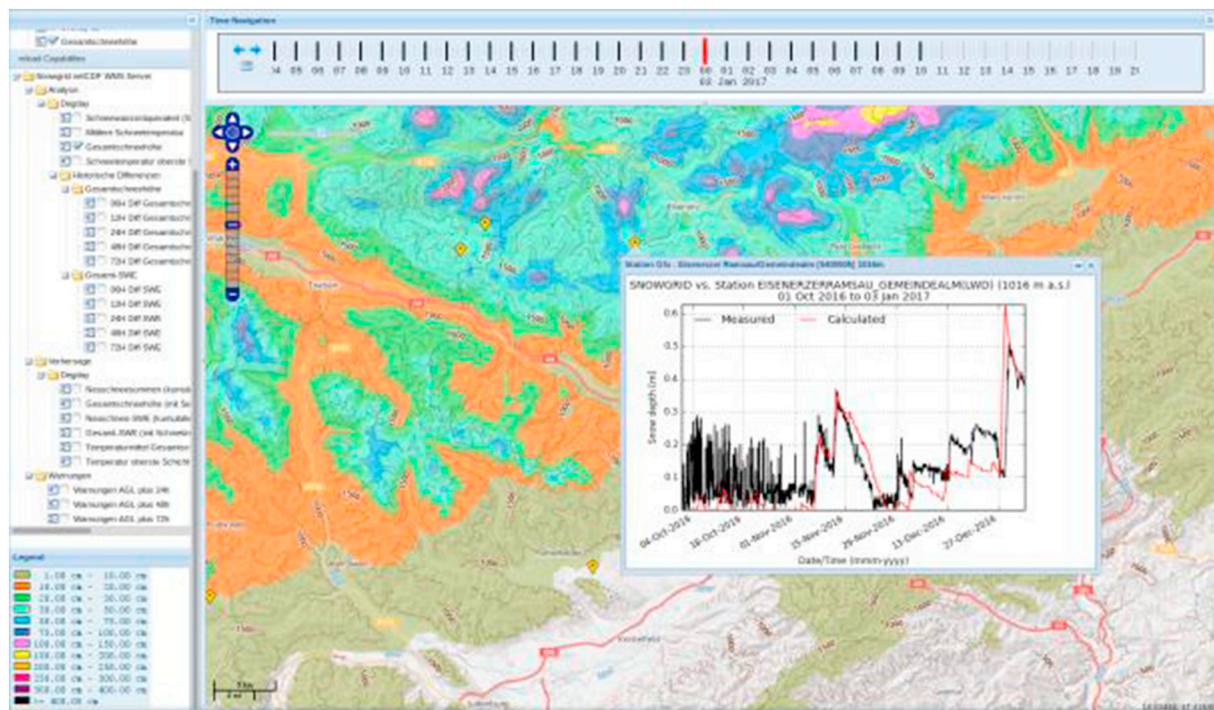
Gesamtschneehöhe

nload Capabilities

Snowgrid imCDP WMS Server

Analyse

Display

Schneewasseräquivalent (S

Mittlere Schneetemperatur

Gesamtschneehöhe

Schneetemperatur oberste

Historische Differenzen

Gesamtschneehöhe

06H Diff Gesamtschn

12H Diff Gesamtschn

24H Diff Gesamtschn

48H Diff Gesamtschn

72H Diff Gesamtschn

Gesamt-SWE

06H Diff SWE

12H Diff SWE

24H Diff SWE

48H Diff SWE

72H Diff SWE

Vorhersage

Display

Neuschneesumme (kumul

Gesamtschneehöhe (mit Sc

Neuschnee-SWE (kumulat

Gesamt-SWE (mit Schmelz

Temperaturmittel Gesamtsc

Temperatur oberste Schicht

Warnungen

Warnungen AGL plus 24h

Warnungen AGL plus 48h

Warnungen AGL plus 72h

Legend

1.00 cm - 10.00 cm
10.00 cm - 20.00 cm
20.00 cm - 30.00 cm
30.00 cm - 50.00 cm
50.00 cm - 75.00 cm
75.00 cm - 100.00 cm
100.00 cm - 150.00 cm
150.00 cm - 200.00 cm
200.00 cm - 250.00 cm
250.00 cm - 300.00 cm
300.00 cm - 400.00 cm
>= 400.00 cm

Time Navigation

04 05 06 07 08 09 10 11 12 13 14 15 16 17 18 19 20 21 22 23 00 01 02 03 04 05 06 07 08 09 10 11 12 13 14 15 16 17 18 19 20 21
03 Jan 2017

Station Gfx - Eisenerzer Ramsau/Gemeindealm [S40008] 1016m

SNOWGRID vs. Station EISENERZERRAMSAU_GEMEINDEALM(LWD) (1016 m a.s.l.)
01 Oct 2016 to 03 Jan 2017

Measured
Calculated

Snow depth [m]

0.6
0.5
0.4
0.3
0.2
0.1
0.0

04-Oct-2016
18-Oct-2016
01-Nov-2016
15-Nov-2016
29-Nov-2016
13-Dec-2016
27-Dec-2016

Date/Time (mmm-yyyy)

5 km
3 mi